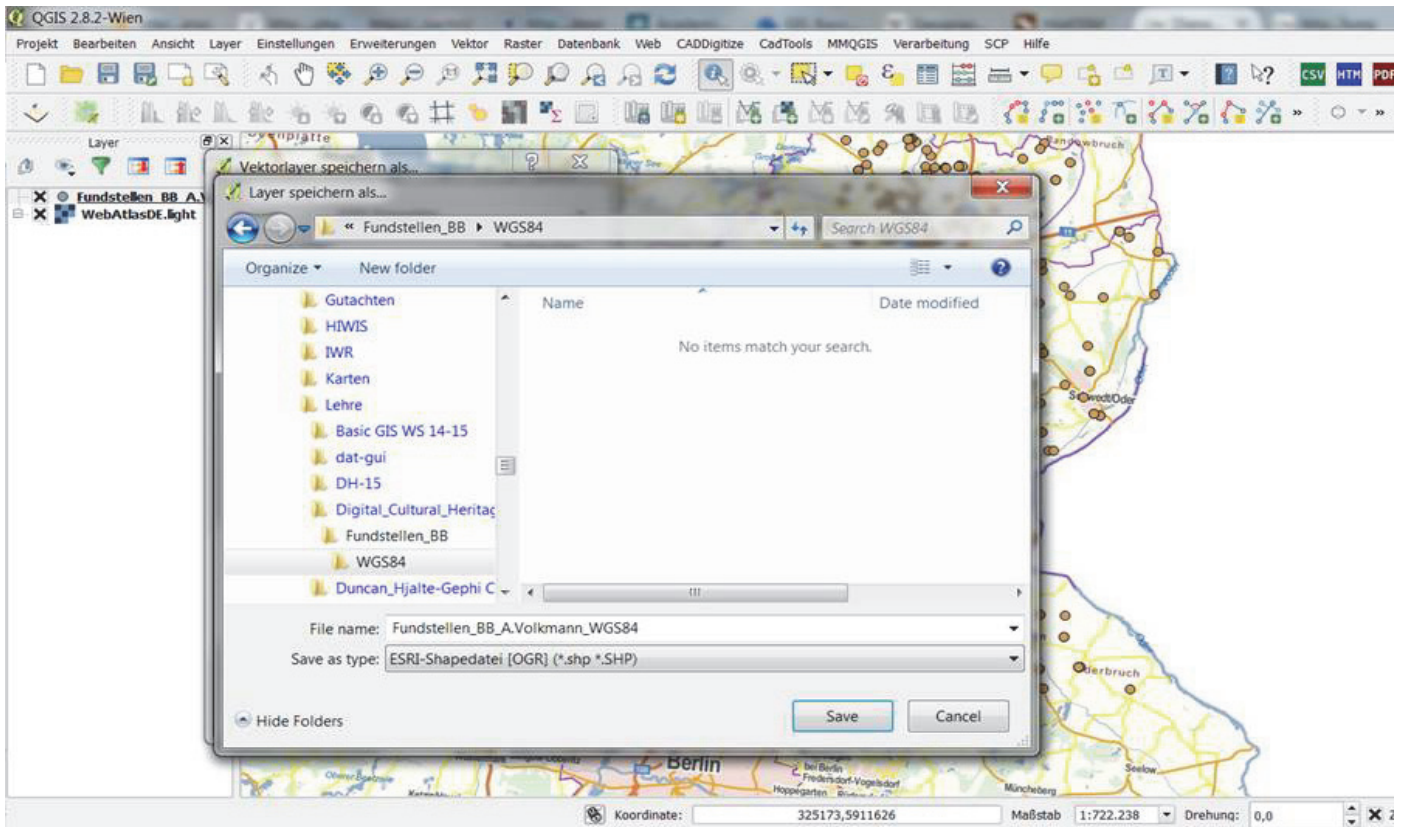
QGIS 2.8.2-Wien

Projekt Bearbeiten Ansicht Layer Einstellungen Erweiterungen Vektor Raster Datenbank Web CADDigitize CadTools MMQGIS Verarbeitung SCP Hilfe

CSV HTM PDF

Layer

Fundstellen_BB_A.V
WebAtlasDE.light

Vektorlayer speichern als...

Layer speichern als...

« Fundstellen_BB ▸ WGS84

Search WGS84

Organize ▾ New folder

Gutachten
HIWIS
IWR
Karten
Lehre
Basic GIS WS 14-15
dat-gui
DH-15
Digital_Cultural_Heritag
Fundstellen_BB
WGS84
Duncan_Hjalte-Gephi C

Name

Date modified

No items match your search.

File name: Fundstellen_BB_A.Volkmann_WGS84

Save as type: ESRI-Shapedatei [OGR] (*.shp *.SHP)

Hide Folders

Save

Cancel

Schwedt/Oder

Oderbruch

Berlin

Seelow

Müncheberg

Fredersdorf-Vogelsdorf

Hoppegarten

Koordinate: 325173,5911626

Maßstab 1:722.238

Drehung: 0,0